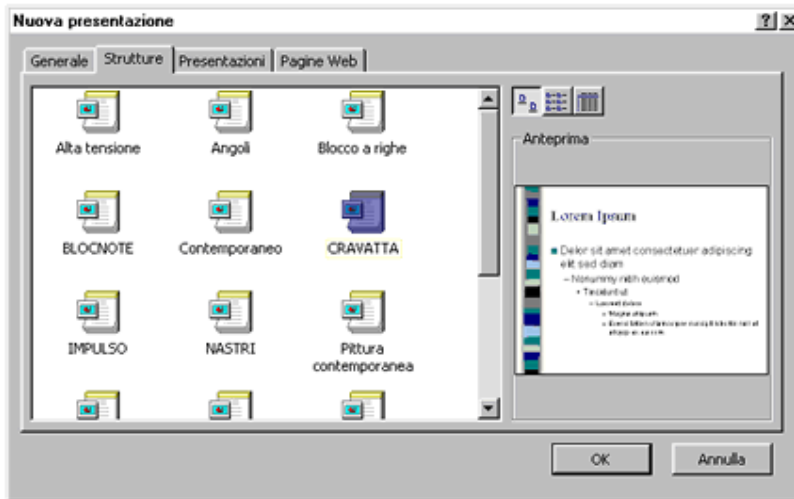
Nuova presentazione

?| X

Generale | Strutture | Presentazioni | Pagine Web

Alta tensione
Angoli
Blocco a righe
BLOCNOTE
Contemporaneo
CRAVATTA
IMPULSO
NASTRI
Pittura contemporanea

Anteprima

Lorem Ipsum

Dolor sit amet consectetuer adipiscing elit sed diam
– Nonummy nibh euismod
• Tincidunt ut
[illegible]

OK
Annulla